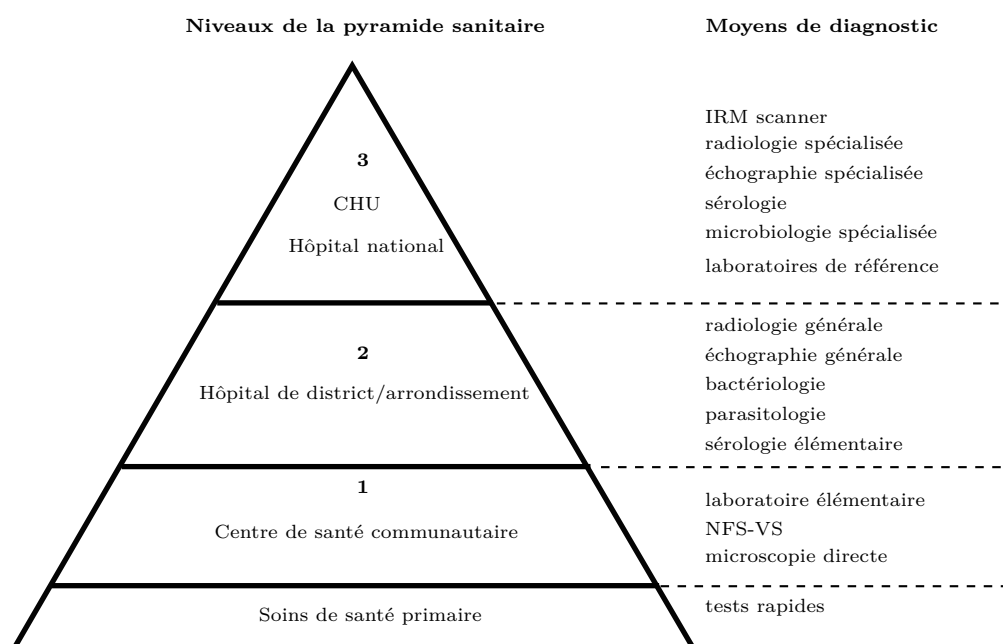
**Niveaux de la pyramide sanitaire**

**Moyens de diagnostic**

**3**
CHU
Hôpital national

IRM scanner
radiologie spécialisée
échographie spécialisée
sérologie
microbiologie spécialisée
laboratoires de référence

**2**
Hôpital de district/arrondissement

radiologie générale
échographie générale
bactériologie
parasitologie
sérologie élémentaire

**1**
Centre de santé communautaire

laboratoire élémentaire
NFS-VS
microscopie directe

Soins de santé primaire

tests rapides